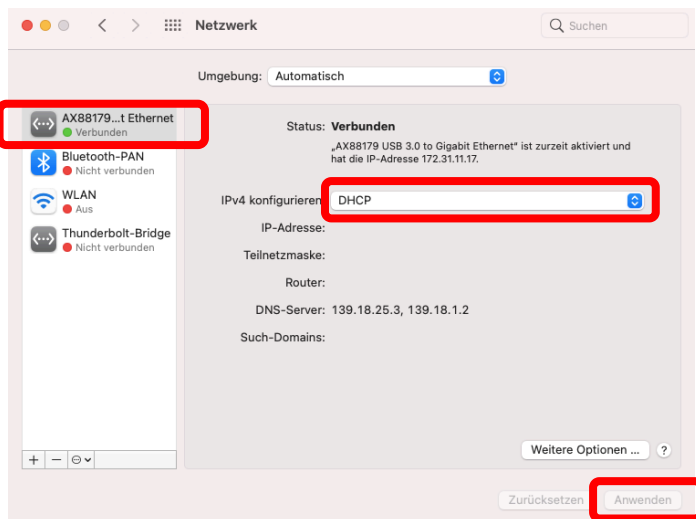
Netzwerk

Suchen

Umgebung: Automatisch

AX88179...t Ethernet
Verbunden

Bluetooth-PAN
Nicht verbunden

WLAN
Aus

Thunderbolt-Bridge
Nicht verbunden

+ − ⊖

Status: Verbunden

„AX88179 USB 3.0 to Gigabit Ethernet“ ist zurzeit aktiviert und hat die IP-Adresse 172.31.11.17.

IPv4 konfigurieren: DHCP

IP-Adresse:

Teilnetzmaske:

Router:

DNS-Server: 139.18.25.3, 139.18.1.2

Such-Domains:

Weitere Optionen ...

?

Zurücksetzen

Anwenden